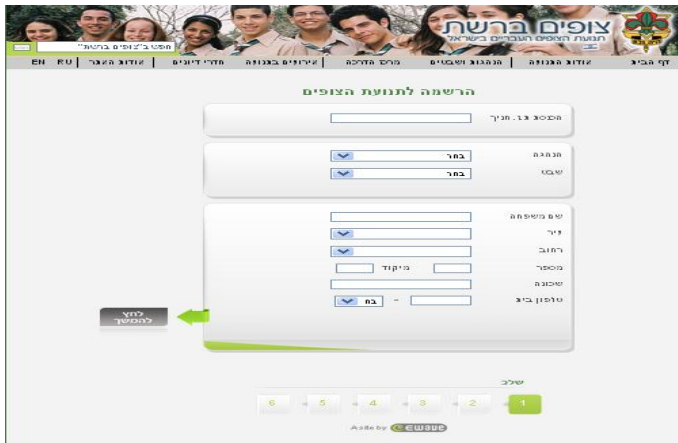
צופים ברשת
תנועת הצופים העבריים בישראל

חפש ב"צופים ברשת"

דף הבית | אודות התנועה | הנהגות ושבטים | מרכז הדרכה | אירועים בתנועה | חדרי דיונים | אודות האתר | RU | EN

הרשמה לתנועת הצופים

מספר ת.ז. חניך

הנהגה
בחר
שבט
בחר

שם משפחה
עיר
רחוב
מספר
מיקוד
שכונה
טלפון בית
בח

לחץ להמשך

שלב
1 2 3 4 5 6

Axis by ewave